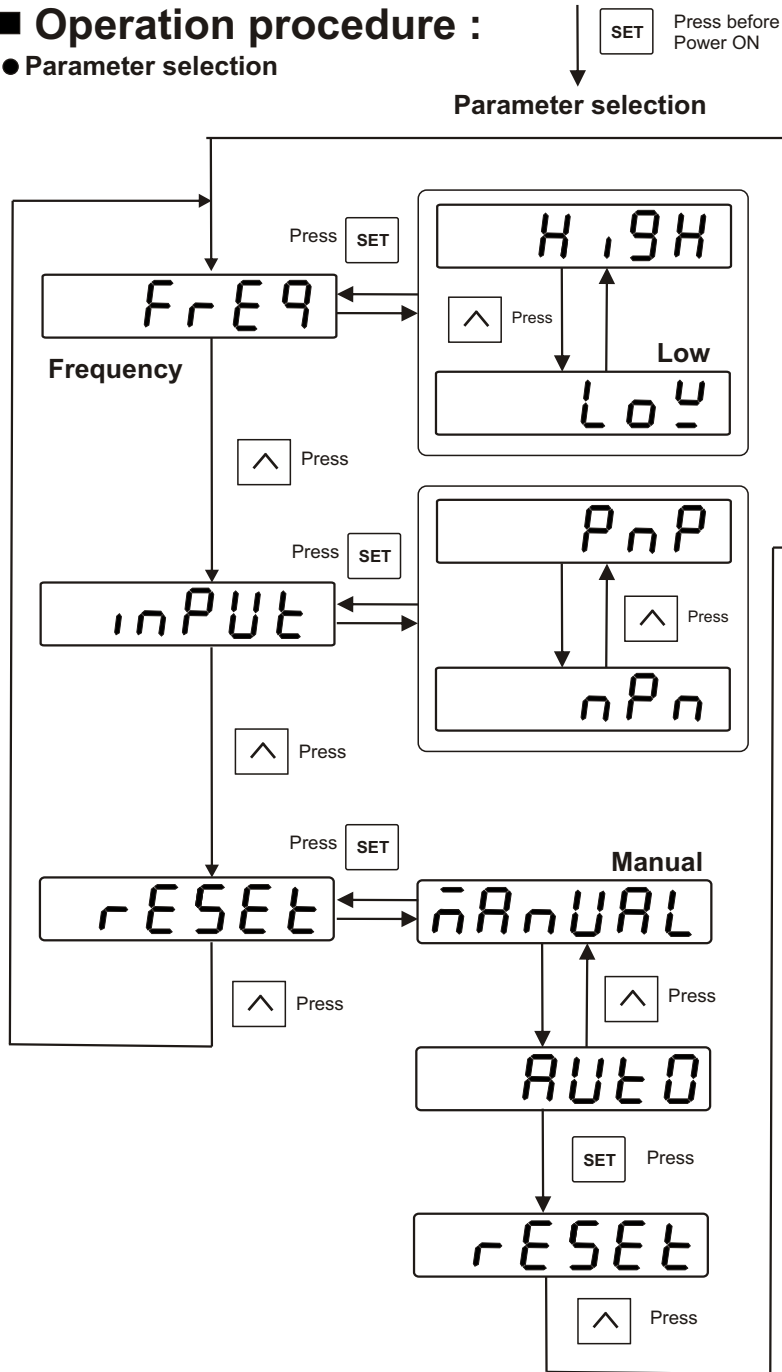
■ Operation procedure :
● Parameter selection

SET Press before Power ON

Parameter selection

Press SET

HiGH

FrEq

Press

Low

LoW

Frequency

Press

Press SET

PnP

inPUt

Press

nPn

Press

Press SET

Manual

rESEt

MAnUAL

Press

Press

AUtO

SET Press

rESEt

Press